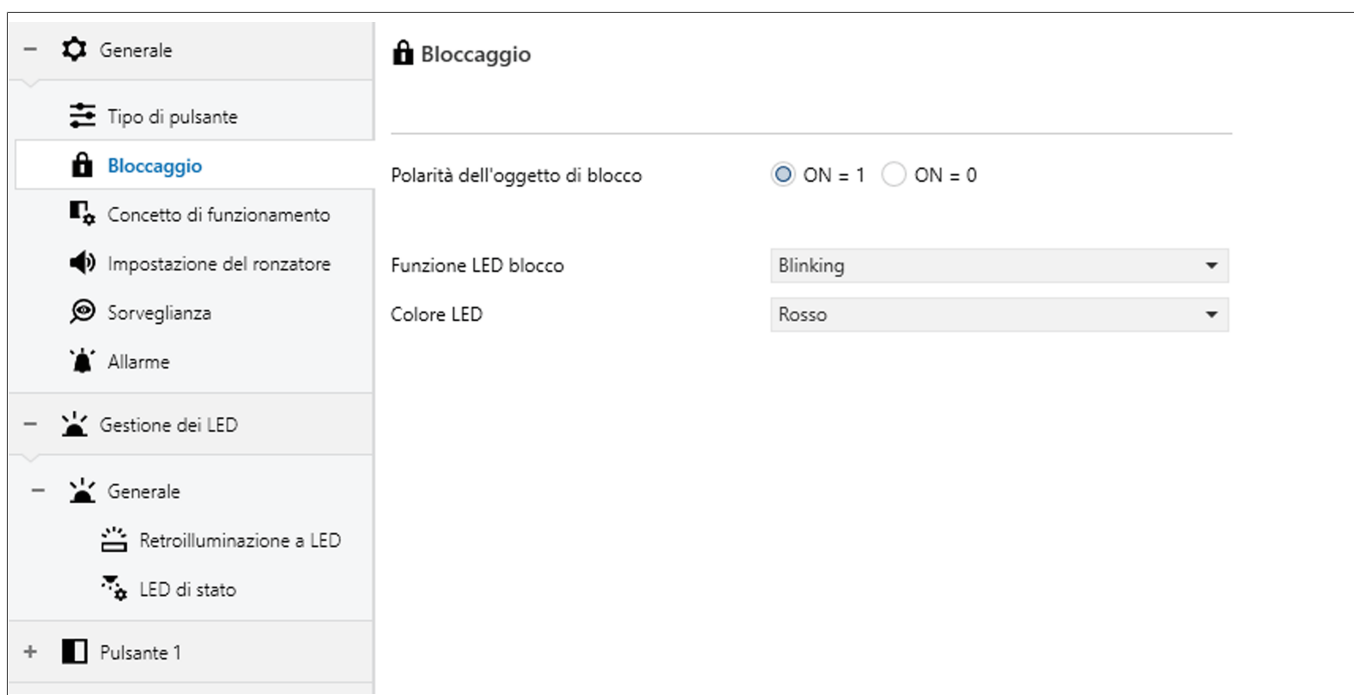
− Generale

Tipo di pulsante

Bloccaggio

Concetto di funzionamento

Impostazione del ronzatore

Sorveglianza

Allarme

− Gestione dei LED

− Generale

Retroilluminazione a LED

LED di stato

+ Pulsante 1

Bloccaggio

Polarità dell'oggetto di blocco ON = 1 ON = 0

Funzione LED blocco Blinking

Colore LED Rosso